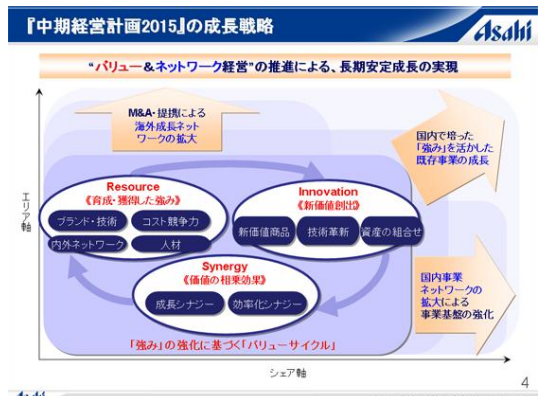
『中期経営計画2015』の成長戦略

Asahi

"バリュー&ネットワーク経営"の推進による、長期安定成長の実現

M&A・提携による海外成長ネットワークの拡大

国内で培った「強み」を活かした既存事業の成長

エリア軸

Resource
《育成・獲得した強み》

ブランド・技術

コスト競争力

内外ネットワーク

人材

Innovation
《新価値創出》

新価値商品

技術革新

資産の組合せ

Synergy
《価値の相乗効果》

成長シナジー

効率化シナジー

国内事業ネットワークの拡大による事業基盤の強化

「強み」の強化に基づく「バリューサイクル」

シェア軸

4